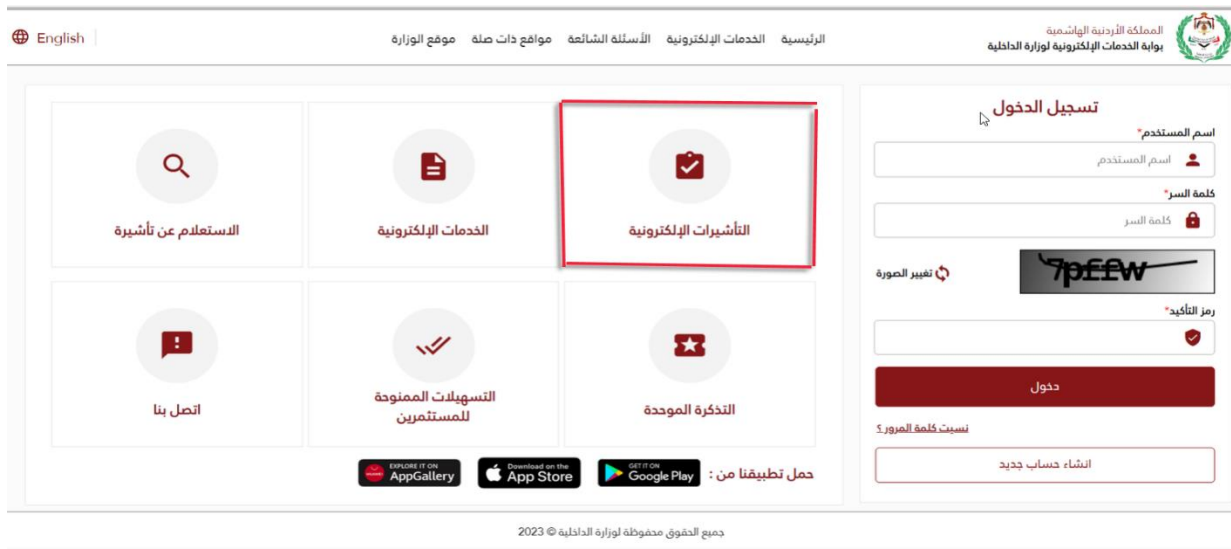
المملكة الأردنية الهاشمية
بوابة الخدمات الإلكترونية لوزارة الداخلية

الرئيسية الخدمات الإلكترونية الأسئلة الشائعة مواقع ذات صلة موقع الوزارة

English

تسجيل الدخول
اسم المستخدم*
اسم المستخدم
كلمة السر*
كلمة السر
تغيير الصورة
7p££w
رمز التأكيد*
دخول
نسيت كلمة المرور ؟
انشاء حساب جديد

التأشيرات الإلكترونية
الخدمات الإلكترونية
الاستعلام عن تأشيرة
التذكرة الموحدة
التسهيلات الممنوحة للمستثمرين
اتصل بنا

حمل تطبيقنا من :
GET IT ON Google Play
Download on the App Store
EXPLORE IT ON AppGallery

جميع الحقوق محفوظة لوزارة الداخلية © 2023